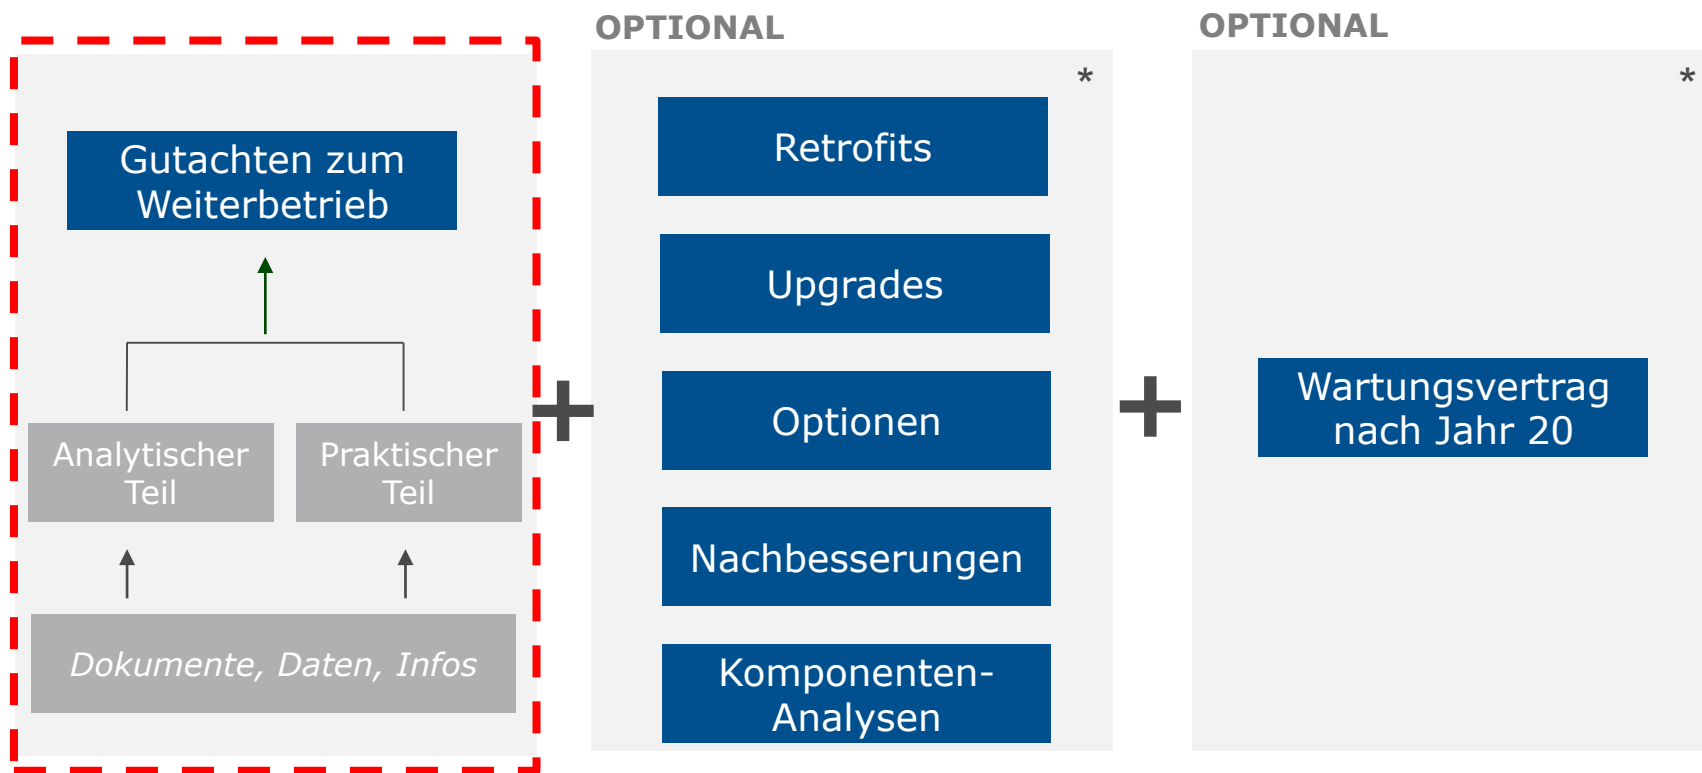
Gutachten zum Weiterbetrieb

Analytischer Teil

Praktischer Teil

Dokumente, Daten, Infos

+

OPTIONAL

*

Retrofits

Upgrades

Optionen

Nachbesserungen

Komponenten-Analysen

+

OPTIONAL

*

Wartungsvertrag nach Jahr 20